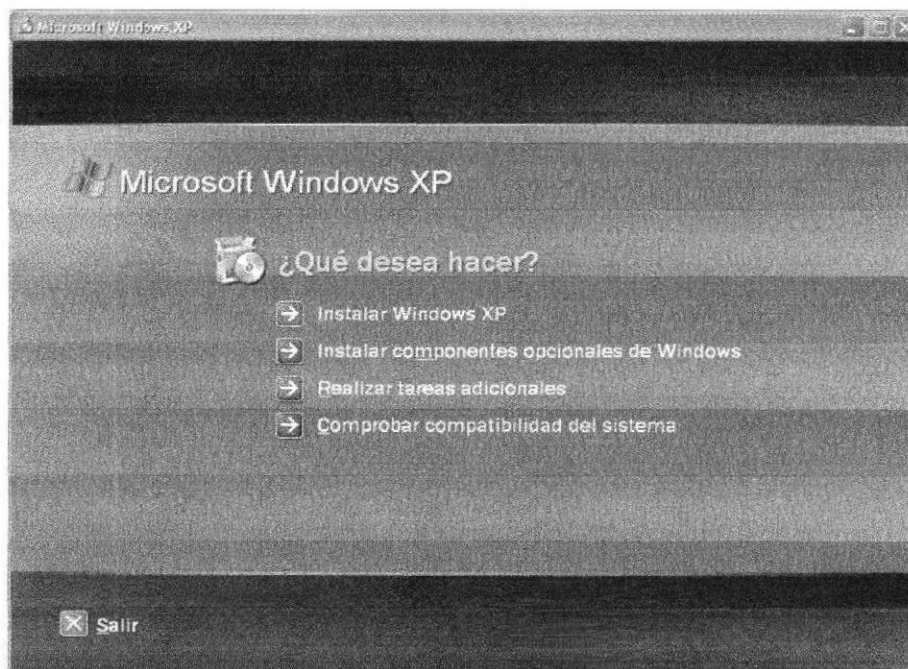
Microsoft Windows XP

Microsoft Windows XP

¿Qué desea hacer?

Instalar Windows XP

Instalar componentes opcionales de Windows

Realizar tareas adicionales

Comprobar compatibilidad del sistema

Salir